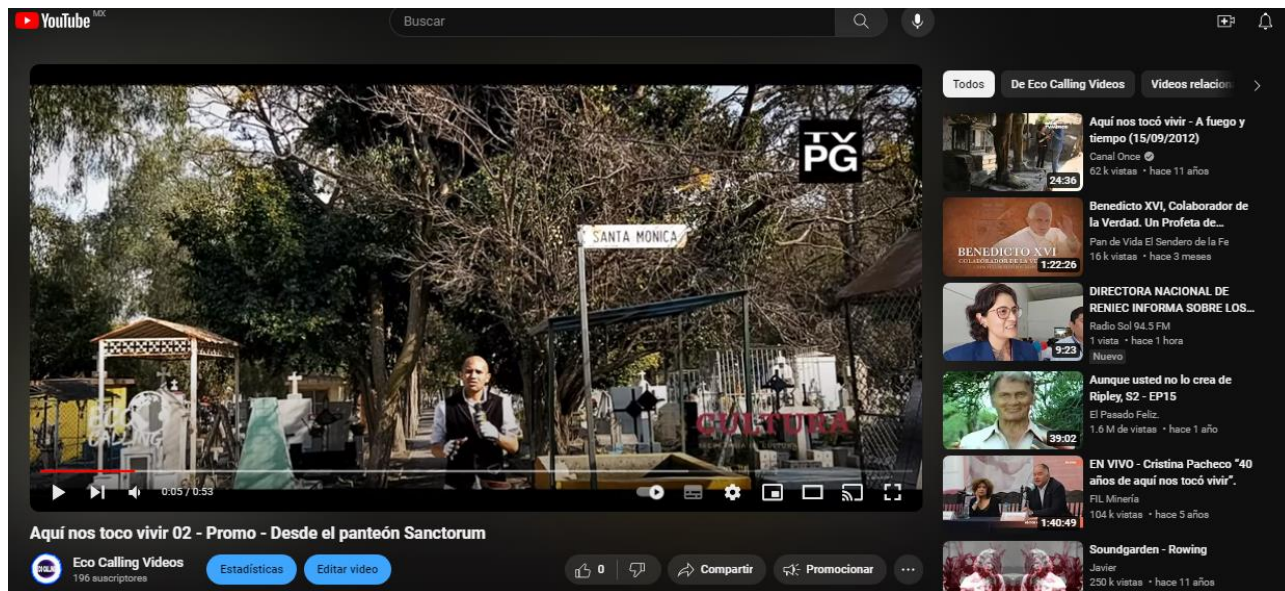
YouTube MX

Buscar

TV PG

SANTA MONICA

ECO CALLING

CULTURA

0:05 / 0:53

Aquí nos toco vivir 02 - Promo - Desde el panteón Sanctorum

Eco Calling Videos
196 suscriptores

Estadísticas

Editar video

0

Compartir

Promocionar

...

Todos

De Eco Calling Videos

Videos relacion

Aquí nos tocó vivir - A fuego y tiempo (15/09/2012)
Canal Once
62 k vistas • hace 11 años
24:36

BENEDICTO XVI
COLABORADOR DE LA VERDAD
Benedicto XVI, Colaborador de la Verdad. Un Profeta de...
Pan de Vida El Sendero de la Fe
16 k vistas • hace 3 meses
1:22:26

DIRECTORA NACIONAL DE RENIEC INFORMA SOBRE LOS...
Radio Sol 94.5 FM
1 vista • hace 1 hora
Nuevo
9:23

Aunque usted no lo crea de Ripley, S2 - EP15
El Pasado Feliz.
1.6 M de vistas • hace 1 año
39:02

EN VIVO - Cristina Pacheco "40 años de aquí nos tocó vivir".
FIL Minería
104 k vistas • hace 5 años
1:40:49

Soundgarden - Rowing
Javier
250 k vistas • hace 11 años